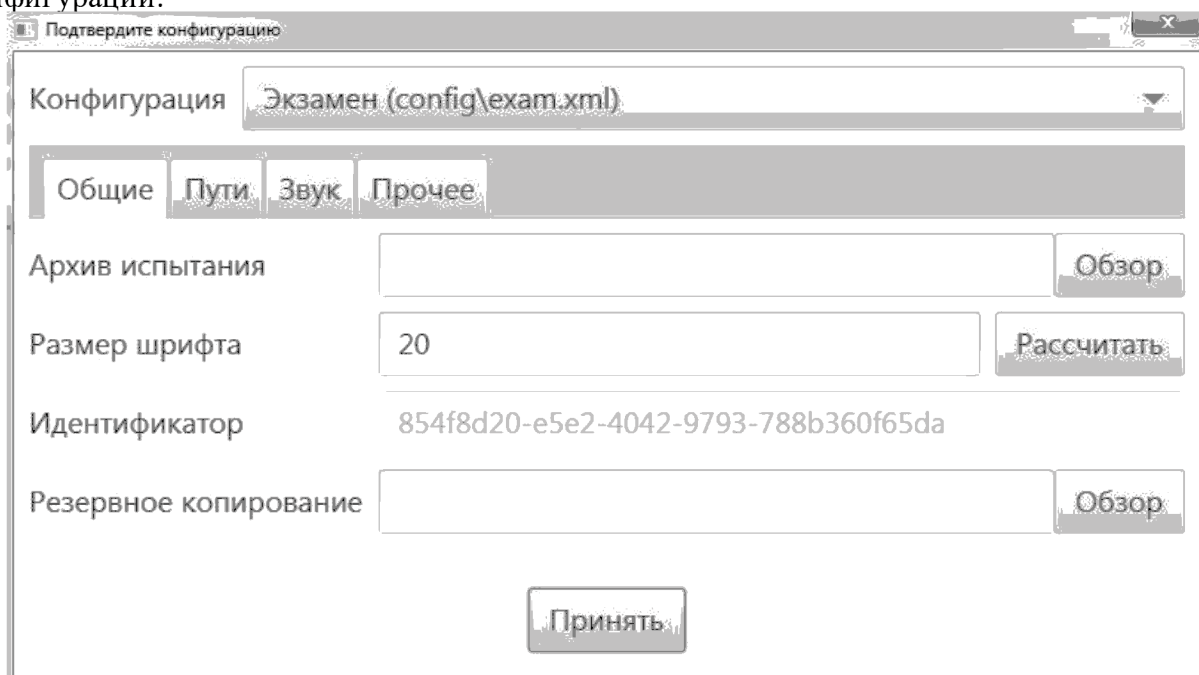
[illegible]фигурации:

Подтвердите конфигурацию

Конфигурация | Экзамен (config\exam.xml)

Общие | Пути | Звук | Прочее

Архив испытания | Обзор

Размер шрифта | 20 | Рассчитать

Идентификатор | 854f8d20-e5e2-4042-9793-788b360f65da

Резервное копирование | Обзор

Принять